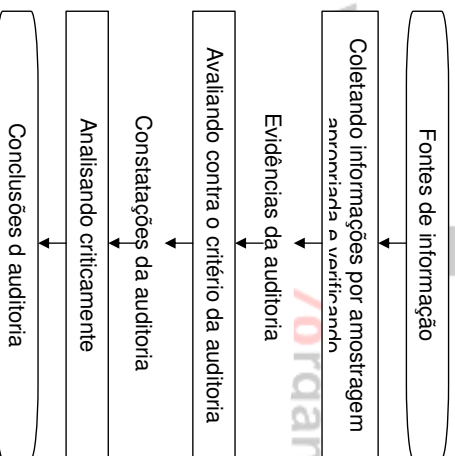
Fontes de informação

Coletando informações por amostragem apropriada e verificando

Evidências da auditoria

Avaliando contra o critério da auditoria

Constatações da auditoria

Analisando criticamente

Conclusões d auditoria